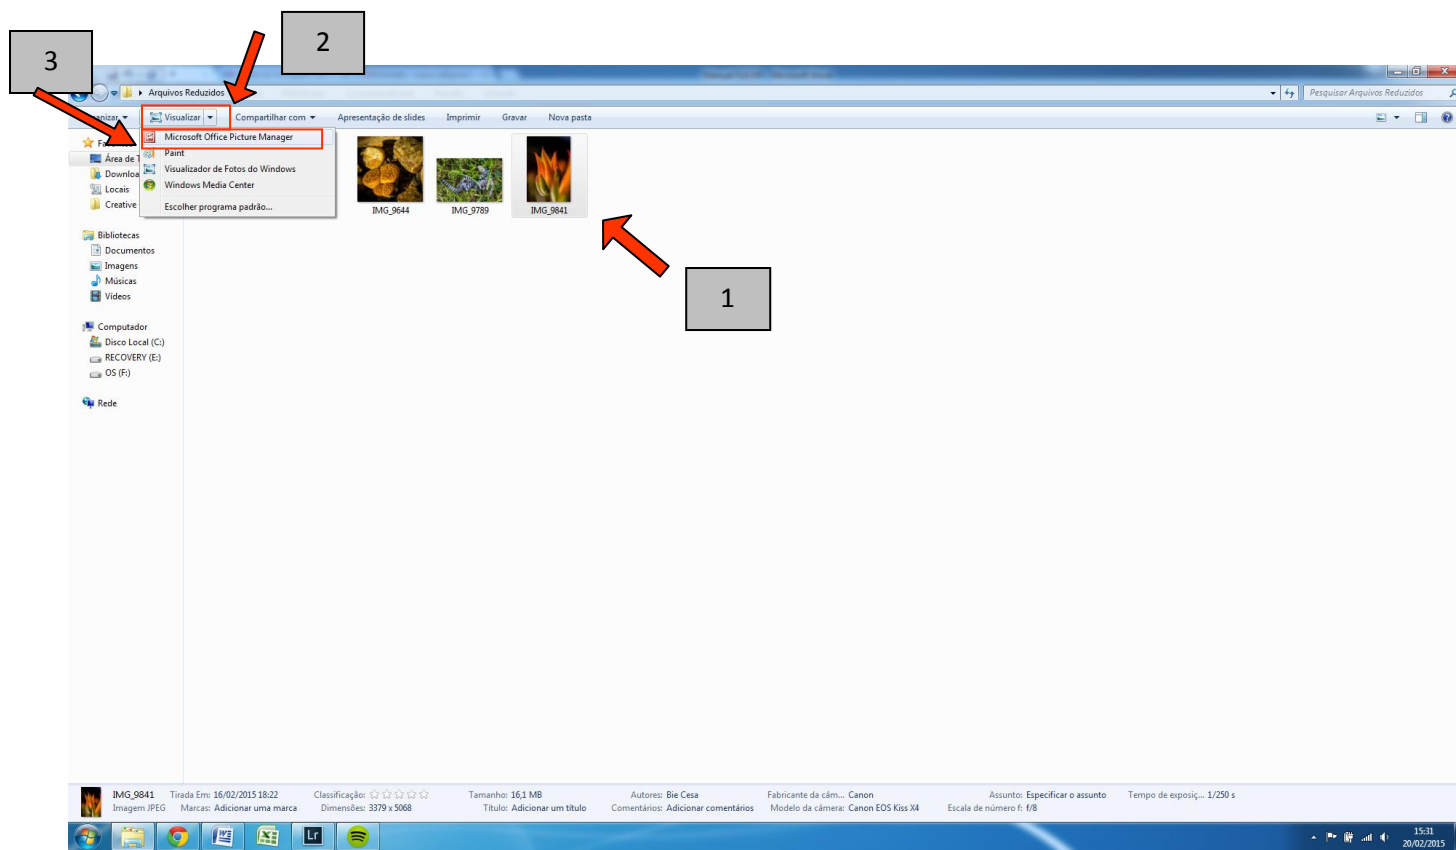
3

2

Arquivos Reduzidos

Pesquisar Arquivos Reduzidos

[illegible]nizar ▾ Visualizar ▾ Compartilhar com ▾ Apresentação de slides Imprimir Gravar Nova pasta

Microsoft Office Picture Manager
Paint
Visualizador de Fotos do Windows
Windows Media Center
Escolher programa padrão...

Fa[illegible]
Área de T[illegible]
Downloa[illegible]
Locais
Creative

Bibliotecas
Documentos
Imagens
Músicas
Vídeos

Computador
Disco Local (C:)
RECOVERY (E:)
OS (F:)

Rede

IMG_9644
IMG_9789
IMG_9841

1

IMG_9841 Tirada Em: 16/02/2015 18:22 Classificação: ☆☆☆☆☆ Tamanho: 16,1 MB Autores: Bie Cesa Fabricante da câm... Canon Assunto: Especificar o assunto Tempo de exposiç... 1/250 s
Imagem JPEG Marcas: Adicionar uma marca Dimensões: 3379 x 5068 Título: Adicionar um título Comentários: Adicionar comentários Modelo da câmera: Canon EOS Kiss X4 Escala de número f: f/8

Lr

15:31
20/02/2015